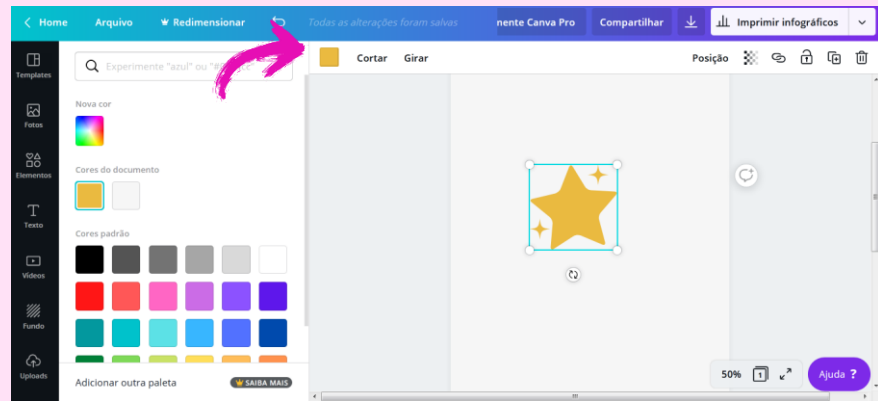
Home Arquivo Redimensionar Todas as alterações foram salvas nente Canva Pro Compartilhar Imprimir infográficos

Templates
Fotos
Elementos
Texto
Vídeos
Fundo
Uploads

Experimente "azul" ou "#

Nova cor

Cores do documento

Cores padrão

Adicionar outra paleta SAIBA MAIS

Cortar Girar Posição

50% 1

Ajuda ?